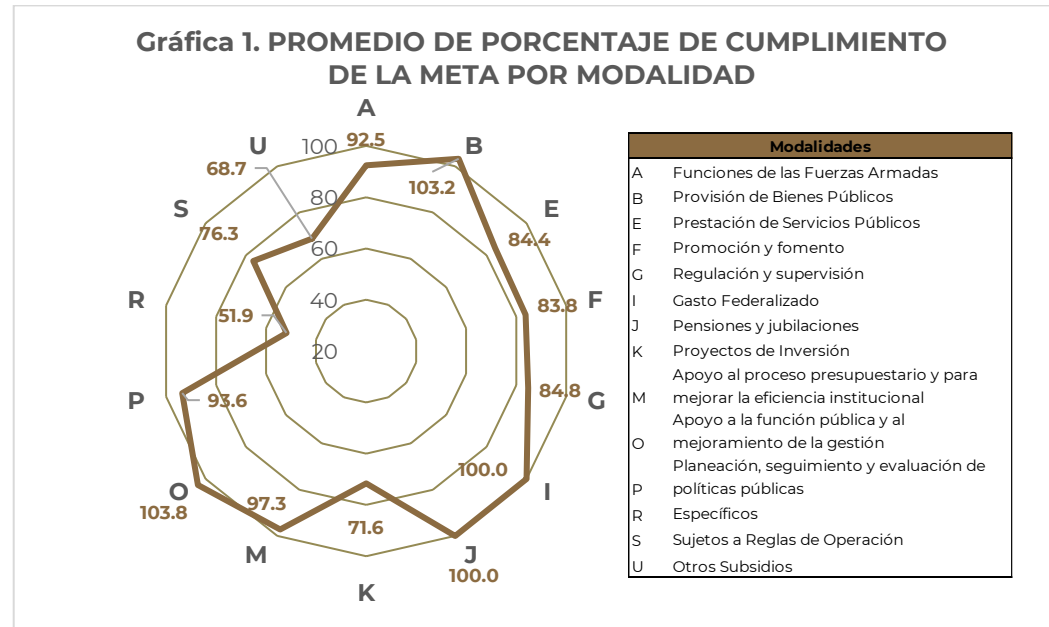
Gráfica 1. PROMEDIO DE PORCENTAJE DE CUMPLIMIENTO DE LA META POR MODALIDAD

A
92.5
B
103.2
E
84.4
F
83.8
G
84.8
I
100.0
J
100.0
K
71.6
M
97.3
O
103.8
P
93.6
R
51.9
S
76.3
U
68.7

100
80
60
40
20

| Modalidades | |
|---|---|
| A | Funciones de las Fuerzas Armadas |
| B | Provisión de Bienes Públicos |
| E | Prestación de Servicios Públicos |
| F | Promoción y fomento |
| G | Regulación y supervisión |
| I | Gasto Federalizado |
| J | Pensiones y jubilaciones |
| K | Proyectos de Inversión |
| M | Apoyo al proceso presupuestario y para mejorar la eficiencia institucional |
| O | Apoyo a la función pública y al mejoramiento de la gestión |
| P | Planeación, seguimiento y evaluación de políticas públicas |
| R | Específicos |
| S | Sujetos a Reglas de Operación |
| U | Otros Subsidios |